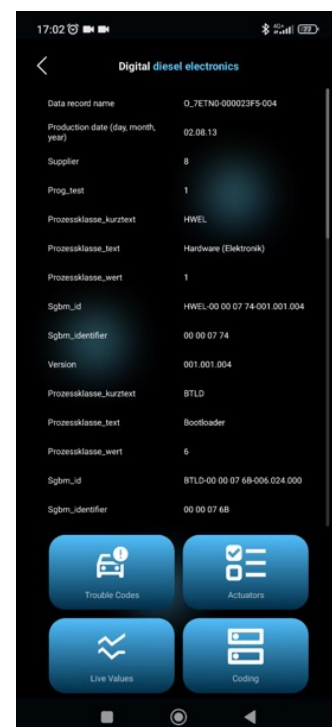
17:02

Digital diesel electronics

| | |
|---|---|
| Data record name | 0_7ETN0-000023F5-004 |
| Production date (day, month, year) | 02.08.13 |
| Supplier | 8 |
| Prog_test | 1 |
| Prozessklasse_kurztext | HWEL |
| Prozessklasse_text | Hardware (Elektronik) |
| Prozessklasse_wert | 1 |
| Sgbm_id | HWEL-00 00 07 74-001.001.004 |
| Sgbm_identifier | 00 00 07 74 |
| Version | 001.001.004 |
| Prozessklasse_kurztext | BTLD |
| Prozessklasse_text | Bootloader |
| Prozessklasse_wert | 6 |
| Sgbm_id | BTLD-00 00 07 6B-006.024.000 |
| Sgbm_identifier | 00 00 07 6B |

Trouble Codes
Actuators
Live Values
Coding